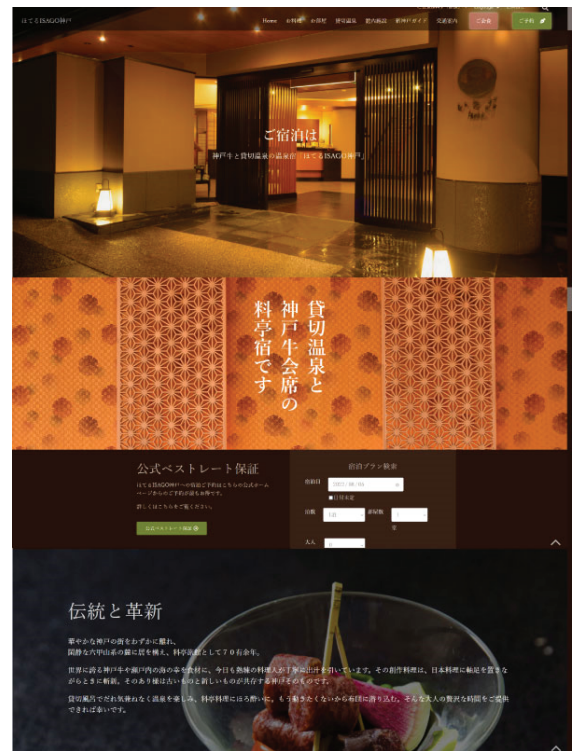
はてるISAGO神戸

Home　お料理　お部屋　貸切温泉　館内施設　新神戸ガイド　交通案内　ご宴会　ご予約

ご宿泊は
神戸牛と貸切温泉の温泉宿「はてるISAGO神戸」

貸切温泉と
神戸牛会席の
料亭宿です

公式ベストレート保証
はてるISAGO神戸へのご宿泊ご予約はこちらの公式ホームページからのご予約が最もお得です。
詳しくはこちらをご覧ください。
公式ベストレート保証

宿泊プラン検索
宿泊日　2021/08/05
■日付未定
泊数　1泊　部屋数　1　室
大人

伝統と革新

華やかな神戸の街をわずかに離れ、
閑静な六甲山系の麓に居を構え、料亭旅館として70有余年。

世界に誇る神戸牛や瀬戸内の海の幸を食材に、今日も熟練の料理人が丁寧に仕上げています。その創作料理は、日本料理に軸足を置きながらもときに斬新。そのあり様は古いものと新しいものが共存する神戸そのものです。

貸切風呂でだれ気兼ねなく温泉を楽しみ、料亭料理にほろ酔いに。もう動きたくないから布団に潜り込む。そんな大人の贅沢な時間をご提供できれば幸いです。